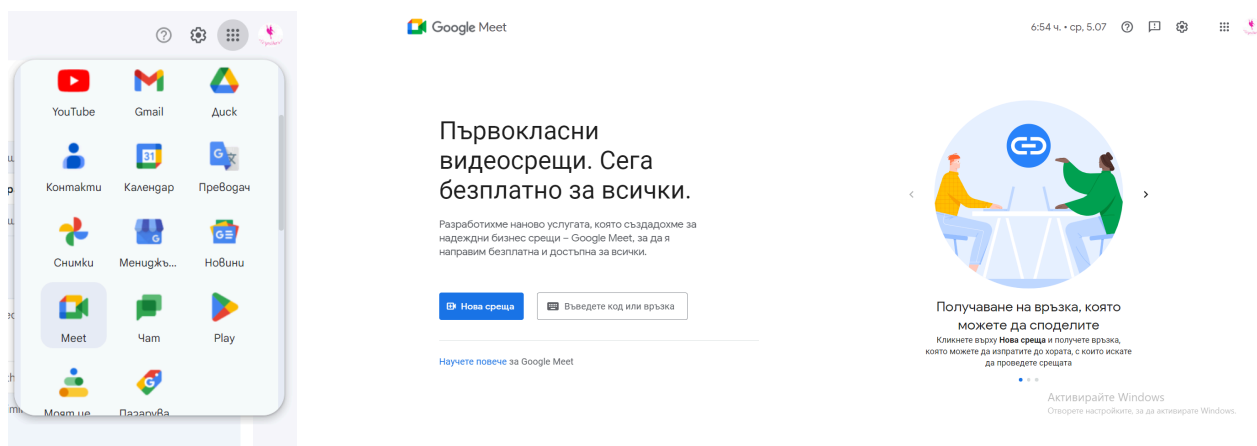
YouTube
Gmail
Диск
Контакти
Календар
Преводач
Снимки
Мениджъ...
Новини
Meet
Чат
Play
Моят це
Пазарува

Google Meet

6:54 ч. • ср, 5.07

Първокласни видеосрещи. Сега безплатно за всички.

Разработихме наново услугата, която създадохме за надеждни бизнес срещи – Google Meet, за да я направим безплатна и достъпна за всички.

Нова среща
Въведете код или връзка

Научете повече за Google Meet

Получаване на връзка, която можете да споделите

Кликнете върху **Нова среща** и получете връзка, която можете да изпратите до хората, с които искате да проведете срещата

Активирайте Windows
Отворете настройките, за да активирате Windows.